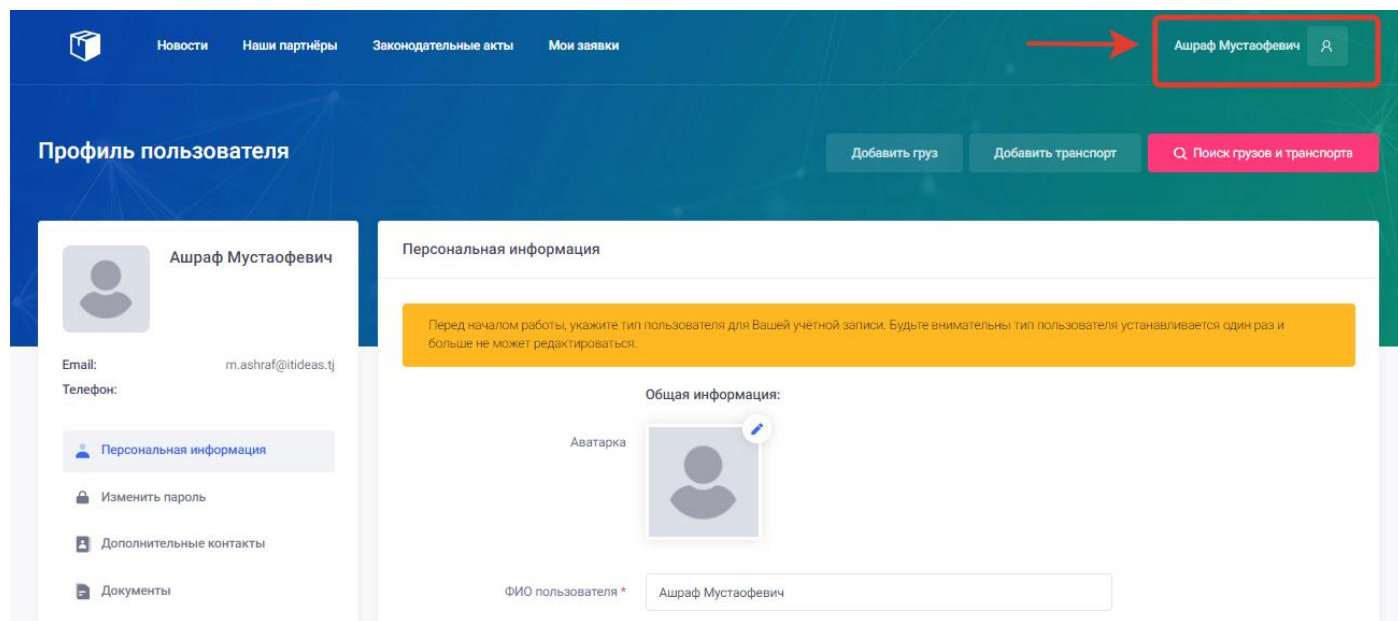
Новости Наши партнёры Законодательные акты Мои заявки

Ашраф Мустаофевич

Профиль пользователя

Добавить груз Добавить транспорт Поиск грузов и транспорта

Ашраф Мустаофевич

Email: m.ashraf@itideas.tj
Телефон:

Персональная информация
Изменить пароль
Дополнительные контакты
Документы

Персональная информация

Перед началом работы, укажите тип пользователя для Вашей учётной записи. Будьте внимательны тип пользователя устанавливается один раз и больше не может редактироваться.

Общая информация:

Аватарка

ФИО пользователя *
Ашраф Мустаофевич